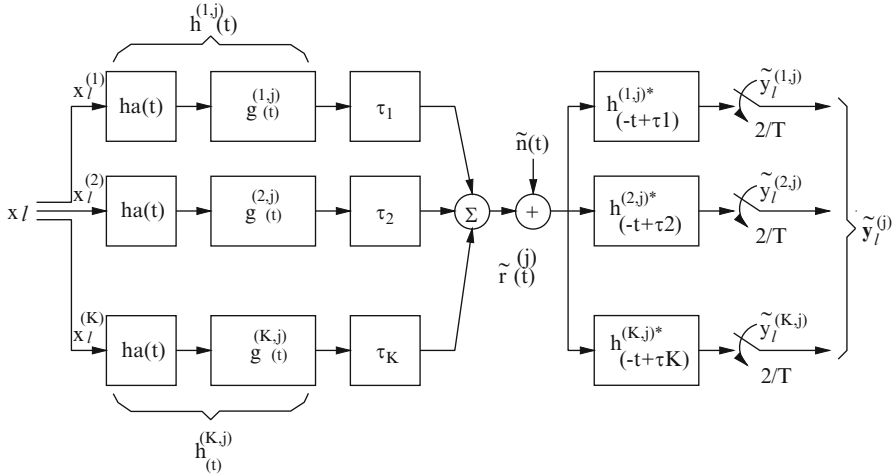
$h^{(1,j)}(t)$

$x_l^{(1)}$

ha(t)

$g^{(1,j)}_{(t)}$

$\tau_1$

$x_l$

$x_l^{(2)}$

ha(t)

$g^{(2,j)}_{(t)}$

$\tau_2$

$\Sigma$

$+$

$\tilde{n}(t)$

$\tilde{r}^{(j)}_{(t)}$

$x_l^{(K)}$

ha(t)

$g^{(K,j)}_{(t)}$

$\tau_K$

$h^{(K,j)}_{(t)}$

$h^{(1,j)*}$ $(-t+\tau1)$

$\tilde{y}_l^{(1,j)}$

2/T

$h^{(2,j)*}$ $(-t+\tau2)$

$\tilde{y}_l^{(2,j)}$

2/T

$h^{(K,j)*}$ $(-t+\tau K)$

$\tilde{y}_l^{(K,j)}$

2/T

$\tilde{\mathbf{y}}_l^{(j)}$